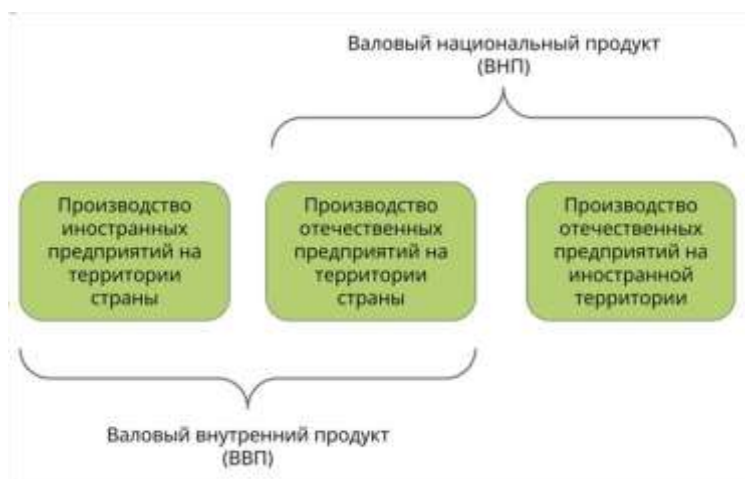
Валовый национальный продукт (ВНП)

Производство иностранных предприятий на территории страны

Производство отечественных предприятий на территории страны

Производство отечественных предприятий на иностранной территории

Валовый внутренний продукт (ВВП)